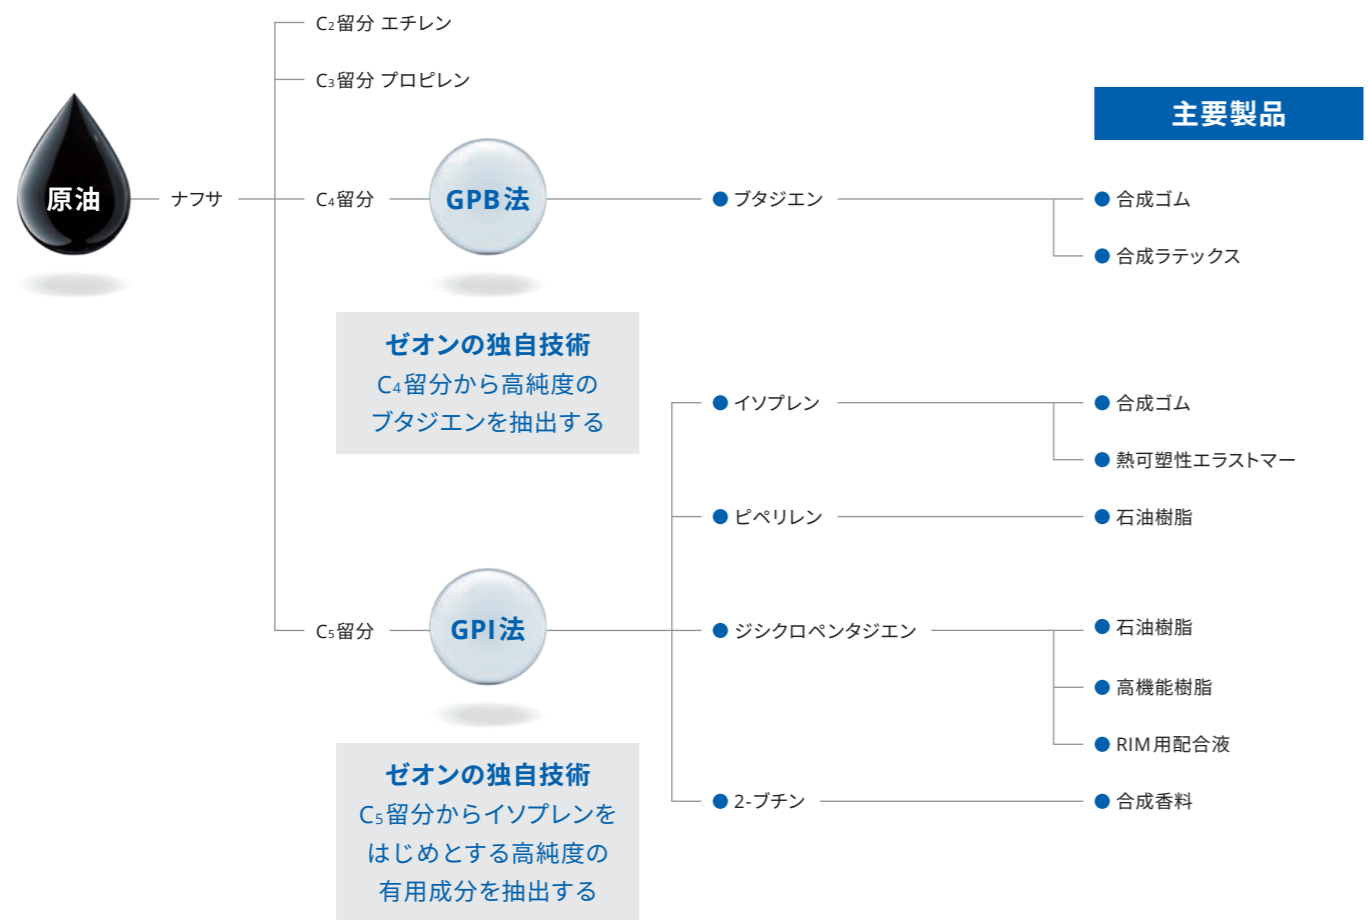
$C_2$留分 エチレン

$C_3$留分 プロピレン

主要製品

原油

ナフサ

$C_4$留分

GPB法

ブタジエン

合成ゴム

合成ラテックス

ゼオンの独自技術
$C_4$留分から高純度のブタジエンを抽出する

イソプレン

合成ゴム

熱可塑性エラストマー

ピペリレン

石油樹脂

$C_5$留分

GPI法

ジシクロペンタジエン

石油樹脂

高機能樹脂

RIM用配合液

2-ブチン

合成香料

ゼオンの独自技術
$C_5$留分からイソプレンをはじめとする高純度の有用成分を抽出する